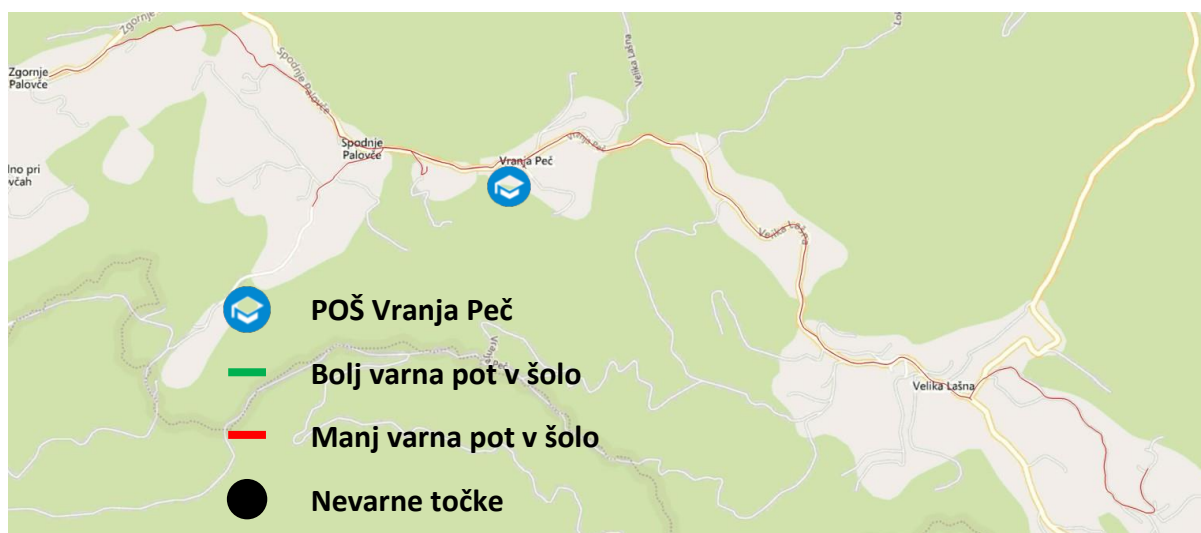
Zgornje
Zgornje Palovče
Spodnje Palovče
Spodnje Palovče
lno pri včah
Velika Lašna
Vranja Peč
Vranja Peč
Velika Lašna
Velika Lašna
Vranja Peč

POŠ Vranja Peč
Bolj varna pot v šolo
Manj varna pot v šolo
Nevarne točke